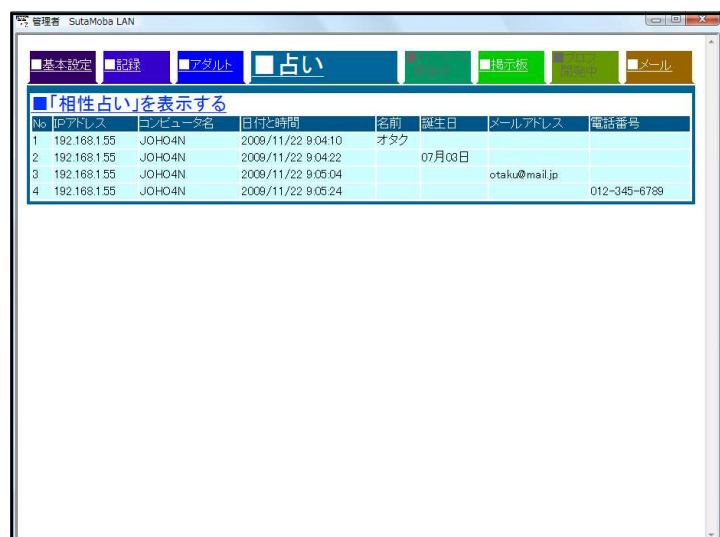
管理者 SutaMoba LAN

■基本設定 ■記録 ■アダルト ■占い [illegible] ■掲示板 ■ブログ 開発中 ■メール

■「相性占い」を表示する

| No | IPアドレス | コンピュータ名 | 日付と時間 | 名前 | 誕生日 | メールアドレス | 電話番号 |
|---|---|---|---|---|---|---|---|
| 1 | 192.168.1.55 | JOHO4N | 2009/11/22 9:04:10 | オタク | | | |
| 2 | 192.168.1.55 | JOHO4N | 2009/11/22 9:04:22 | | 07月03日 | | |
| 3 | 192.168.1.55 | JOHO4N | 2009/11/22 9:05:04 | | | otaku@mail.jp | |
| 4 | 192.168.1.55 | JOHO4N | 2009/11/22 9:05:24 | | | | 012-345-6789 |